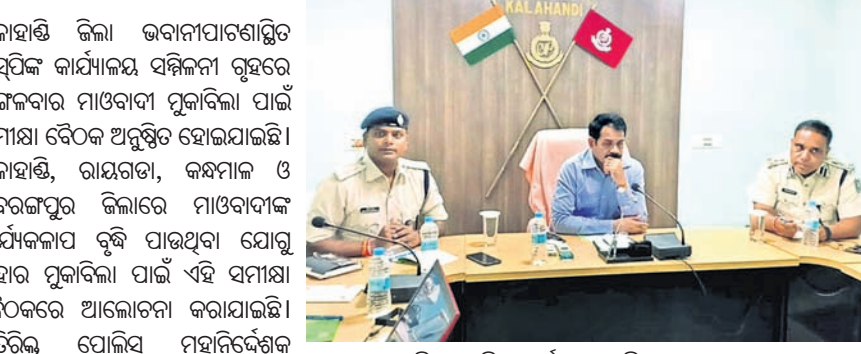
ଳାହାଣ୍ଡି ଜିଲା ଭବାନୀପାଟଣାସ୍ଥିତ ସ୍ପିଙ୍କ କାର୍ଯ୍ୟାଳୟ ସମ୍ମିଳନୀ ଗୃହରେ ଙ୍ଗଳବାର ମାଓବାଦୀ ମୁକାବିଲା ପାଇଁ ମୀକ୍ଷା ବୈଠକ ଅନୁଷ୍ଠିତ ହୋଇଯାଇଛି। ଳାହାଣ୍ଡି, ରାୟଗଡ଼ା, କନ୍ଧମାଳ ଓ ବରଙ୍ଗପୁର ଜିଲାରେ ମାଓବାଦୀଙ୍କ ର୍ଯ୍ୟକଳାପ ବୃଦ୍ଧି ପାଉଥିବା ଯୋଗୁ ହାର ମୁକାବିଲା ପାଇଁ ଏହି ସମୀକ୍ଷା ଠକରେ ଆଲୋଚନା କରାଯାଇଛି। ତିରିକ୍ତ ପୋଲିସ ମହାନିର୍ଦ୍ଦେଶକ

KALAHANDI